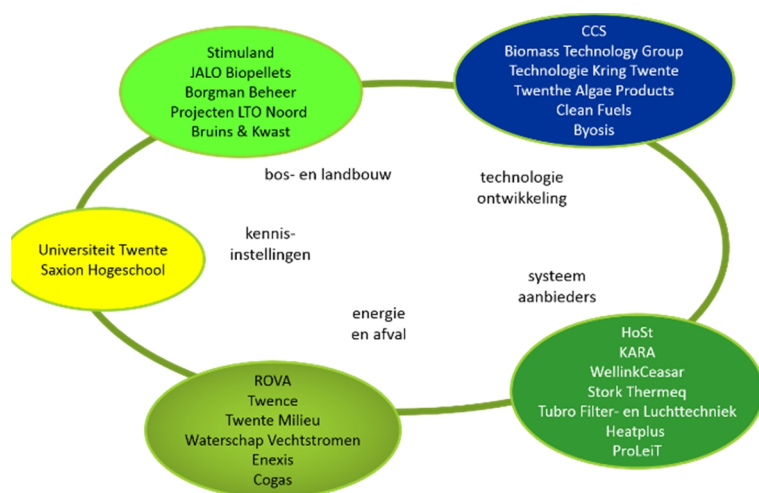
Stimuland
JALO Biopellets
Borgman Beheer
Projecten LTO Noord
Bruins & Kwast

CCS
Biomass Technology Group
Technologie Kring Twente
Twenthe Algae Products
Clean Fuels
Byosis

bos- en landbouw

technologie ontwikkeling

Universiteit Twente
Saxion Hogeschool

kennis-instellingen

systeem aanbieders

energie en afval

HoSt
KARA
WellinkCeasar
Stork Thermeq
Tubro Filter- en Luchttechniek
Heatplus
ProLeiT

ROVA
Twence
Twente Milieu
Waterschap Vechtstromen
Enexis
Cogas